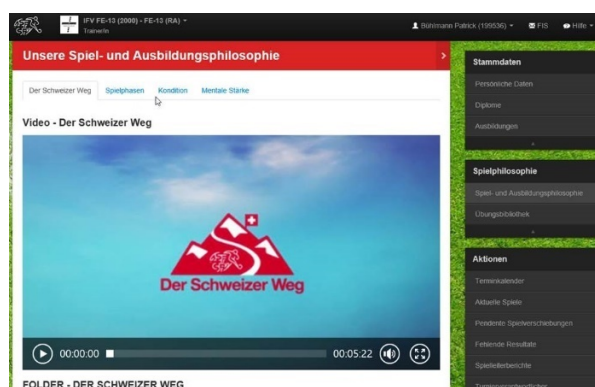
IFV FE-13 (2000) - FE-13 (RA)
TrainerIn

Bühlmann Patrick (199536)
FIS
Hilfe

Unsere Spiel- und Ausbildungsphilosophie

Der Schweizer Weg
Spielphasen
Kondition
Mentale Stärke

Video - Der Schweizer Weg

Der Schweizer Weg

00:00:00
00:05:22

FOLDER - DER SCHWEIZER WEG

Stammdaten
Persönliche Daten
Diplome
Ausbildungen

Spielphilosophie
Spiel- und Ausbildungsphilosophie
Übungsbibliothek

Aktionen
Terminkalender
Aktuelle Spiele
Pendente Spielverschiebungen
Fehlende Resultate
Spielleiterberichte
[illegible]